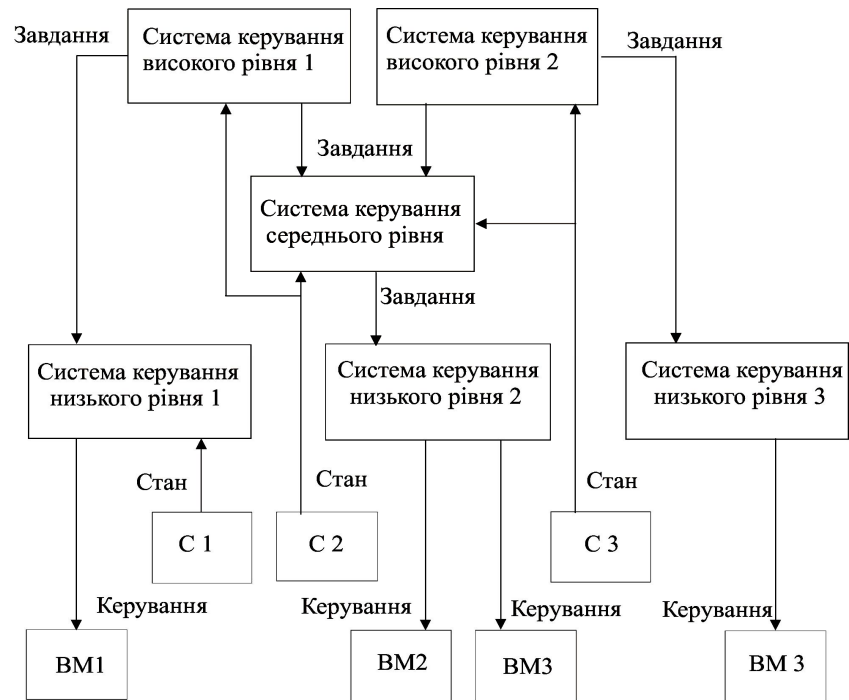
Завдання

Система керування високого рівня 1

Система керування високого рівня 2

Завдання

Завдання

Система керування середнього рівня

Завдання

Система керування низького рівня 1

Система керування низького рівня 2

Система керування низького рівня 3

Стан

Стан

Стан

С 1

С 2

С 3

Керування

Керування

Керування

Керування

ВМ1

ВМ2

ВМ3

ВМ 3